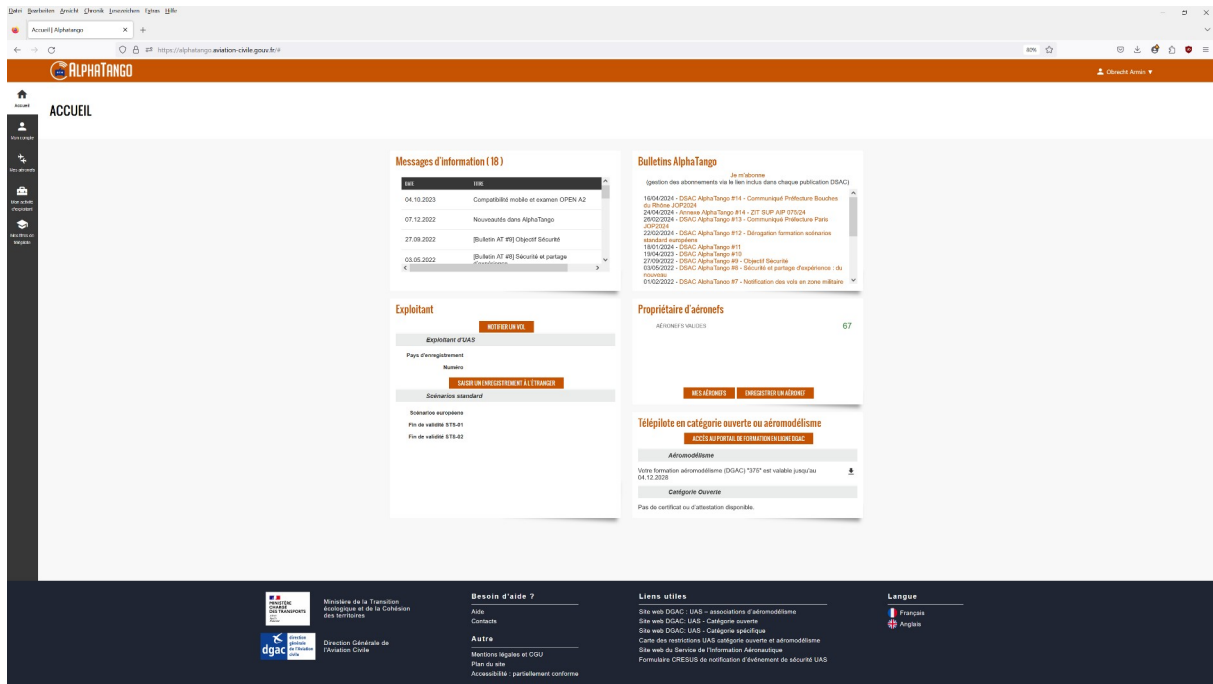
Datei Bearbeiten Ansicht Chronik Lesezeichen Extras Hilfe

Accueil | Alphatango

https://alphatango.aviation-civile.gouv.fr/#

80%

ALPHATANGO

Obrecht Armin ▼

Accueil

Mon compte

Mes aéronefs

Mon activité d'exploitant

Mes titres de télépilote

ACCUEIL

Messages d'information ( 18 )

| DATE | TITRE |
|---|---|
| 04.10.2023 | Compatibilité mobile et examen OPEN A2 |
| 07.12.2022 | Nouveautés dans AlphaTango |
| 27.09.2022 | [Bulletin AT #9] Objectif Sécurité |
| 03.05.2022 | [Bulletin AT #8] Sécurité et partage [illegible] |

Bulletins AlphaTango

Je m'abonne
(gestion des abonnements via le lien inclus dans chaque publication DSAC)

16/04/2024 - DSAC AlphaTango #14 - Communiqué Préfecture Bouches du Rhône JOP2024
24/04/2024 - Annexe AlphaTango #14 - ZIT SUP AIP 075/24
26/02/2024 - DSAC AlphaTango #13 - Communiqué Préfecture Paris JOP2024
22/02/2024 - DSAC AlphaTango #12 - Dérogation formation scénarios standard européens
18/01/2024 - DSAC AlphaTango #11
19/04/2023 - DSAC AlphaTango #10
27/09/2022 - DSAC AlphaTango #9 - Objectif Sécurité
03/05/2022 - DSAC AlphaTango #8 - Sécurité et partage d'expérience : du nouveau
01/02/2022 - DSAC AlphaTango #7 - Notification des vols en zone militaire

Exploitant

NOTIFIER UN VOL

Exploitant d'UAS

Pays d'enregistrement

Numéro

SAISIR UN ENREGISTREMENT À L'ÉTRANGER

Scénarios standard

Scénarios européens

Fin de validité STS-01

Fin de validité STS-02

Propriétaire d'aéronefs

AÉRONEFS VALIDES 67

MES AÉRONEFS ENREGISTRER UN AÉRONEF

Télépilote en catégorie ouverte ou aéromodélisme

ACCÈS AU PORTAIL DE FORMATION EN LIGNE DGAC

Aéromodélisme

Votre formation aéromodélisme (DGAC) "375" est valable jusqu'au 04.12.2028

Catégorie Ouverte

Pas de certificat ou d'attestation disponible.

MINISTÈRE CHARGÉ DES TRANSPORTS

Ministère de la Transition écologique et de la Cohésion des territoires

dgac direction générale de l'Aviation civile

Direction Générale de l'Aviation Civile

Besoin d'aide ?

Aide
Contacts

Autre

Mentions légales et CGU
Plan du site
Accessibilité : partiellement conforme

Liens utiles

Site web DGAC : UAS – associations d'aéromodélisme
Site web DGAC: UAS - Catégorie ouverte
Site web DGAC: UAS - Catégorie spécifique
Carte des restrictions UAS catégorie ouverte et aéromodélisme
Site web du Service de l'Information Aéronautique
Formulaire CRESUS de notification d'événement de sécurité UAS

Langue

Français
Anglais